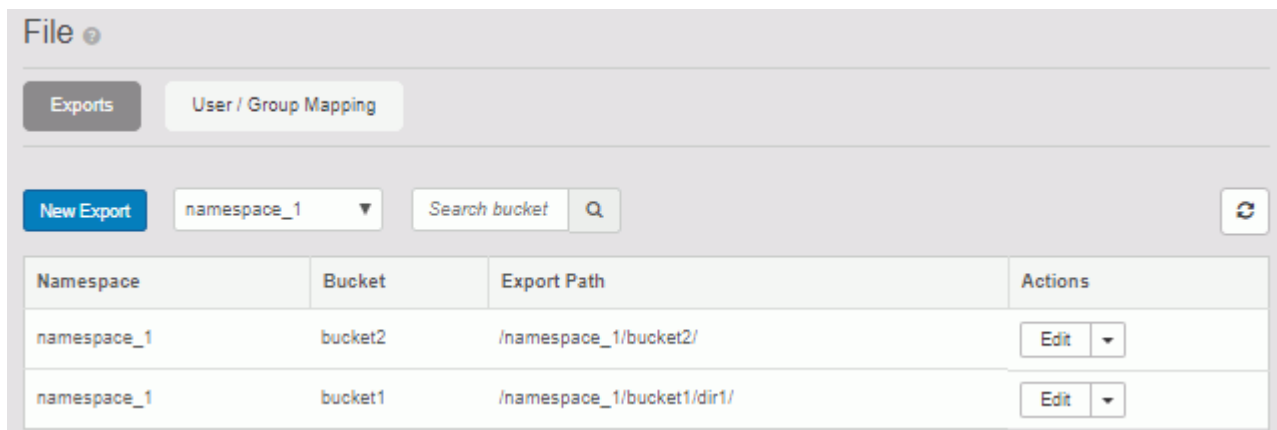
File

Exports User / Group Mapping

New Export namespace_1 Search bucket

| Namespace | Bucket | Export Path | Actions |
|---|---|---|---|
| namespace_1 | bucket2 | /namespace_1/bucket2/ | Edit |
| namespace_1 | bucket1 | /namespace_1/bucket1/dir1/ | Edit |